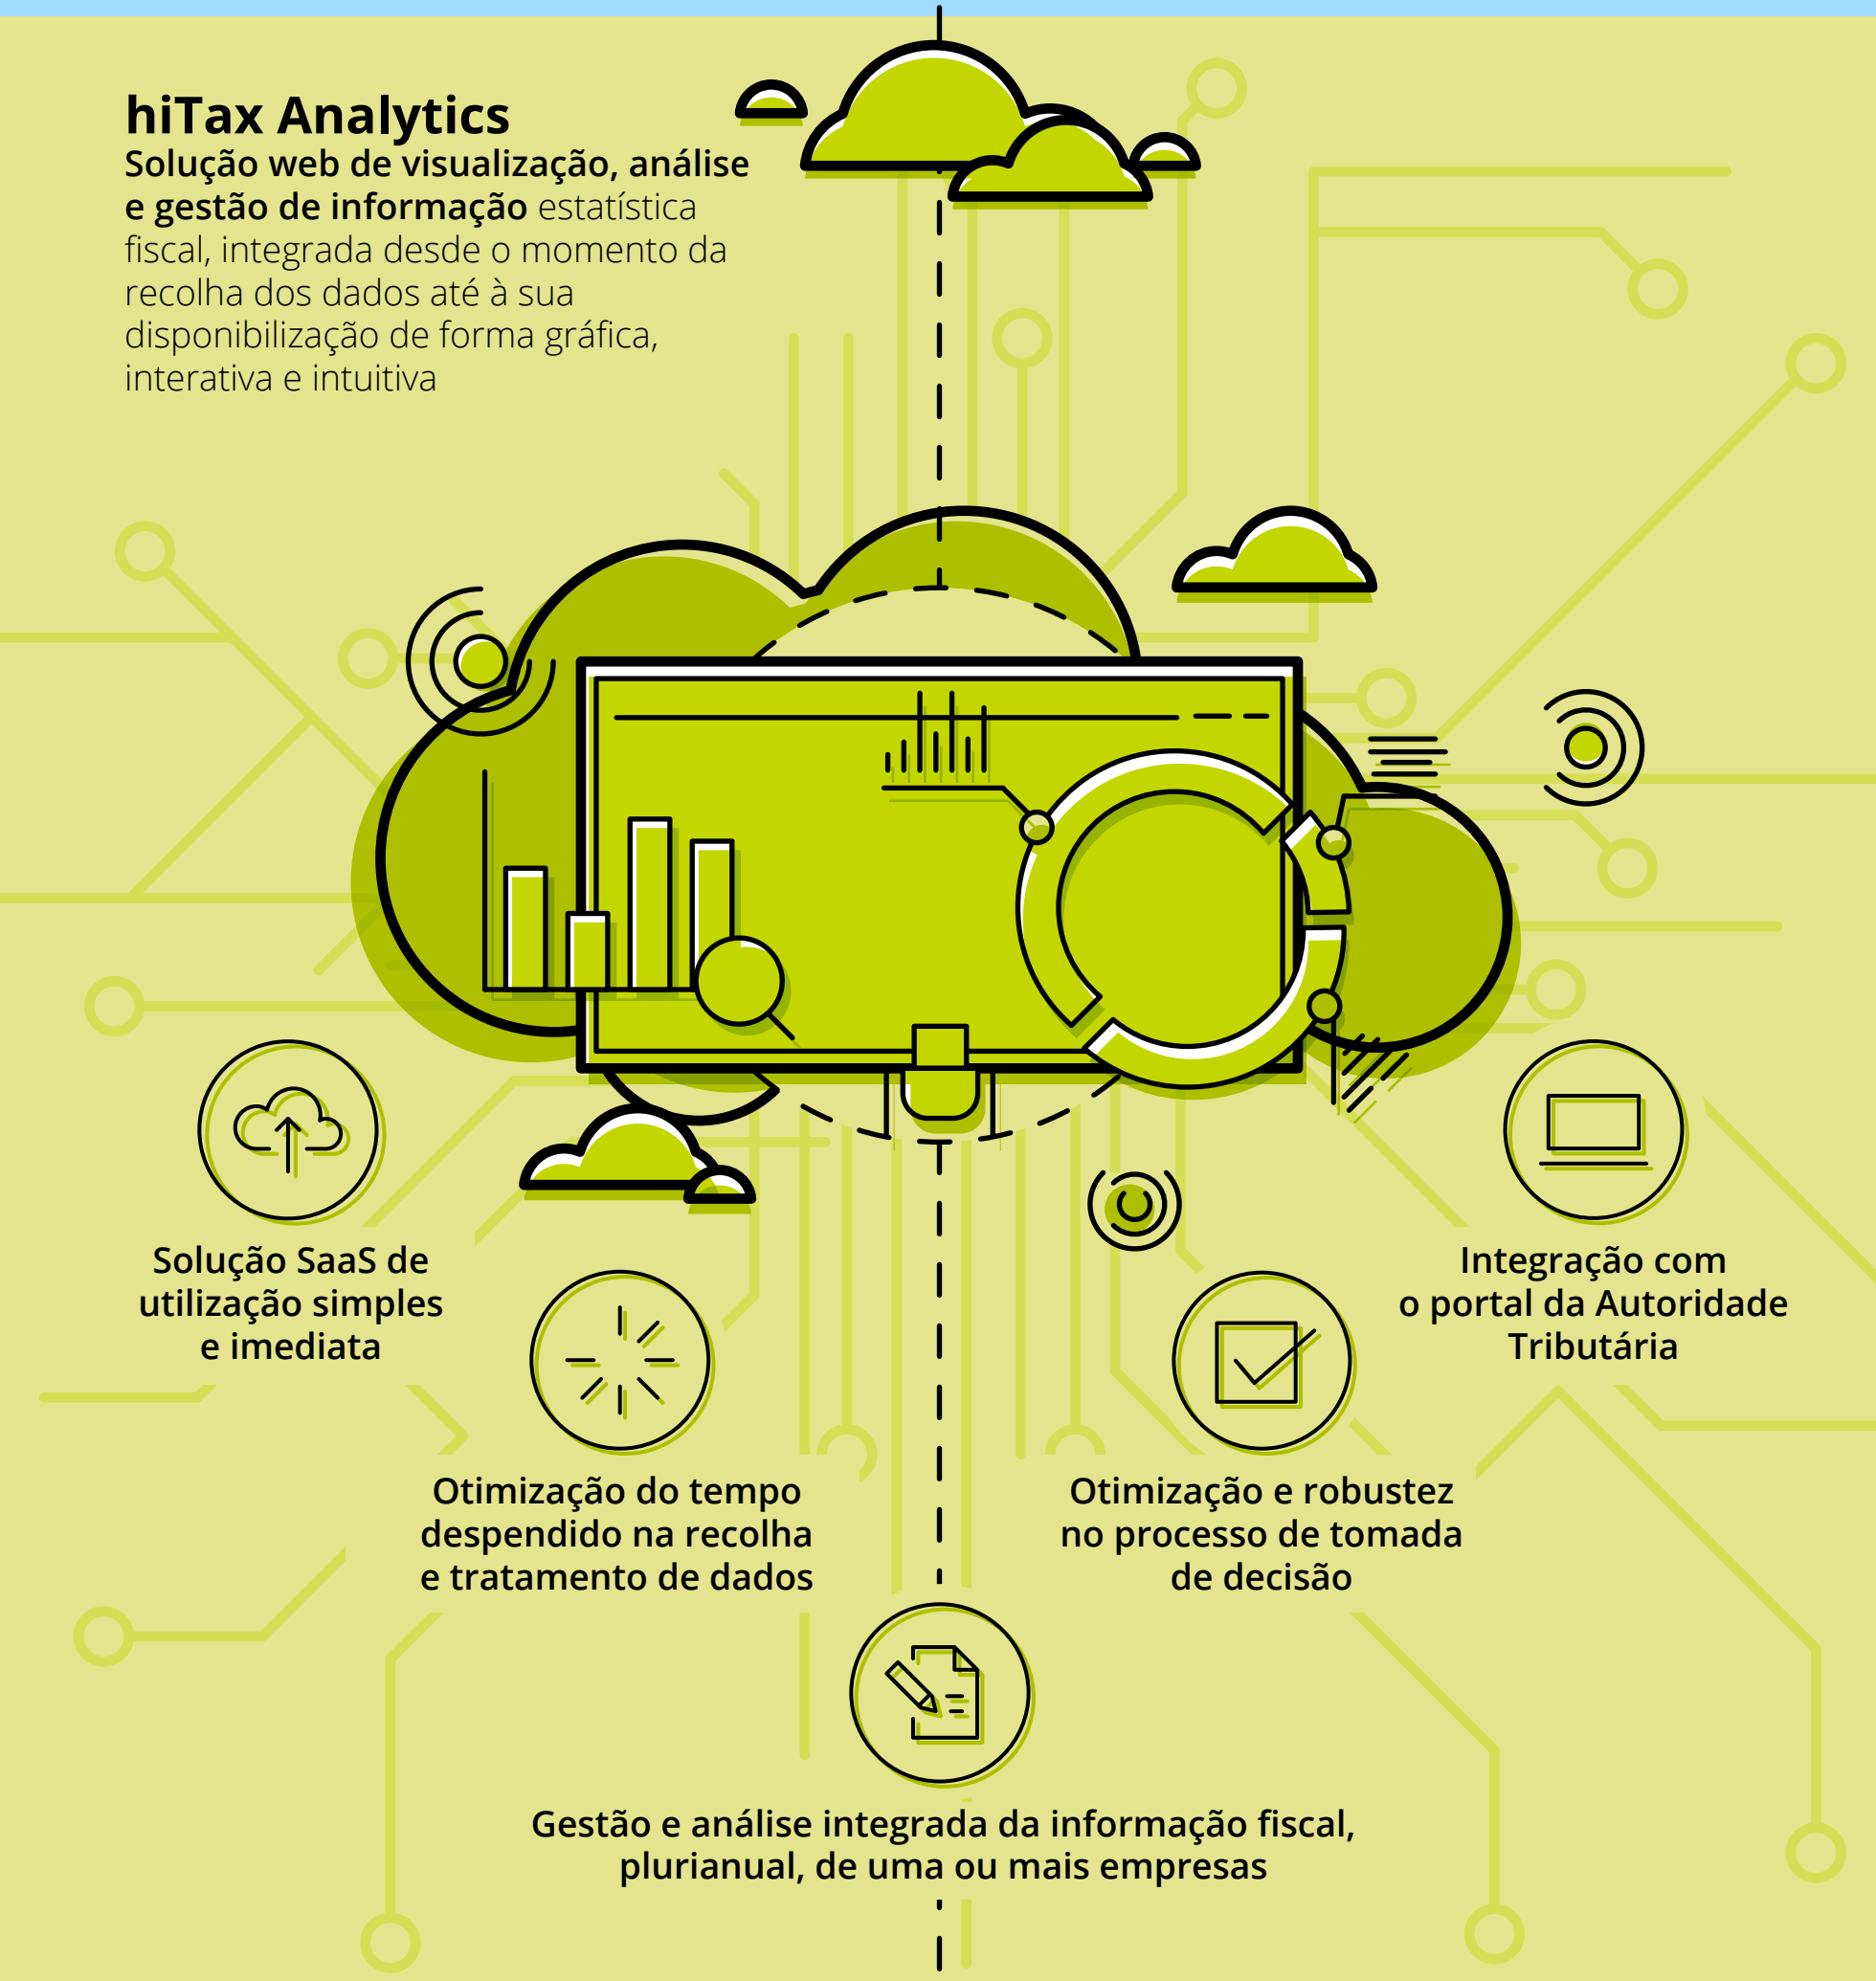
hiTax Analytics
Solução web de visualização, análise e gestão de informação estatística fiscal, integrada desde o momento da recolha dos dados até à sua disponibilização de forma gráfica, interativa e intuitiva

Solução SaaS de utilização simples e imediata

Integração com o portal da Autoridade Tributária

Otimização do tempo despendido na recolha e tratamento de dados

Otimização e robustez no processo de tomada de decisão

Gestão e análise integrada da informação fiscal, plurianual, de uma ou mais empresas